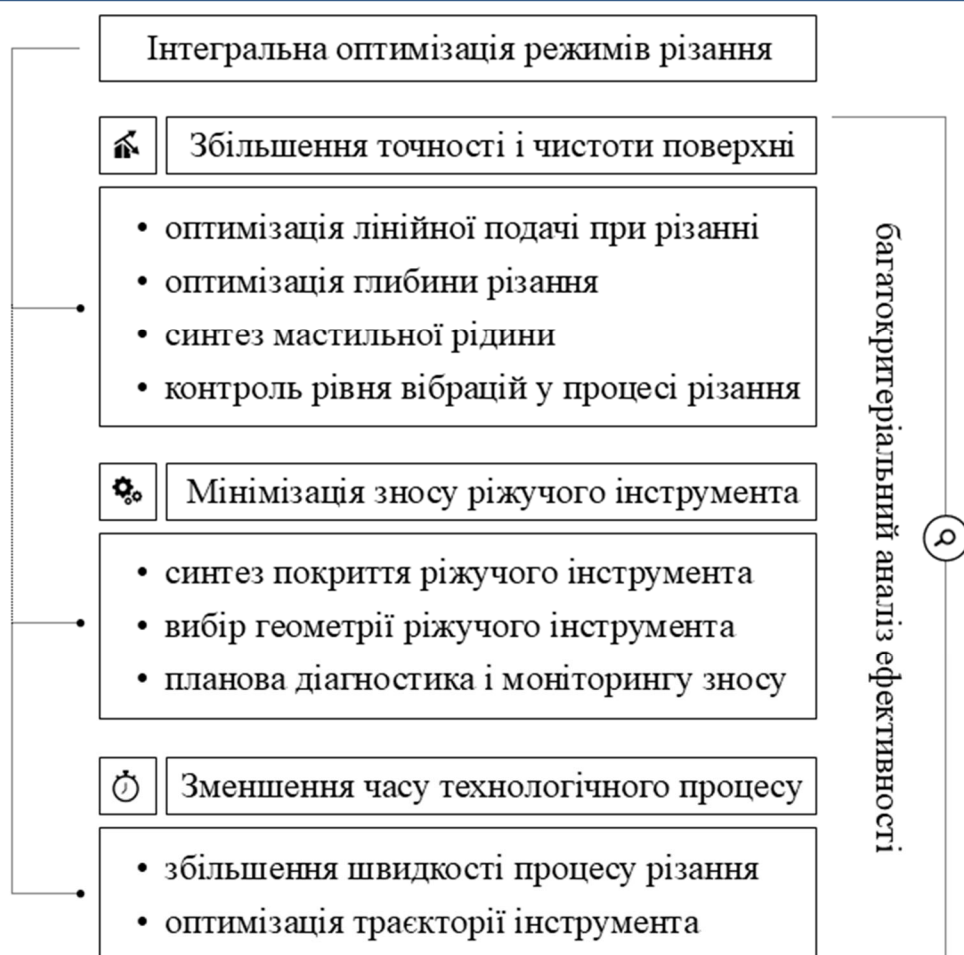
Інтегральна оптимізація режимів різання

Збільшення точності і чистоти поверхні

• оптимізація лінійної подачі при різанні
• оптимізація глибини різання
• синтез мастильної рідини
• контроль рівня вібрацій у процесі різання

Мінімізація зносу ріжучого інструмента

• синтез покриття ріжучого інструмента
• вибір геометрії ріжучого інструмента
• планова діагностика і моніторингу зносу

Зменшення часу технологічного процесу

• збільшення швидкості процесу різання
• оптимізація траєкторії інструмента

багатокритеріальний аналіз ефективності